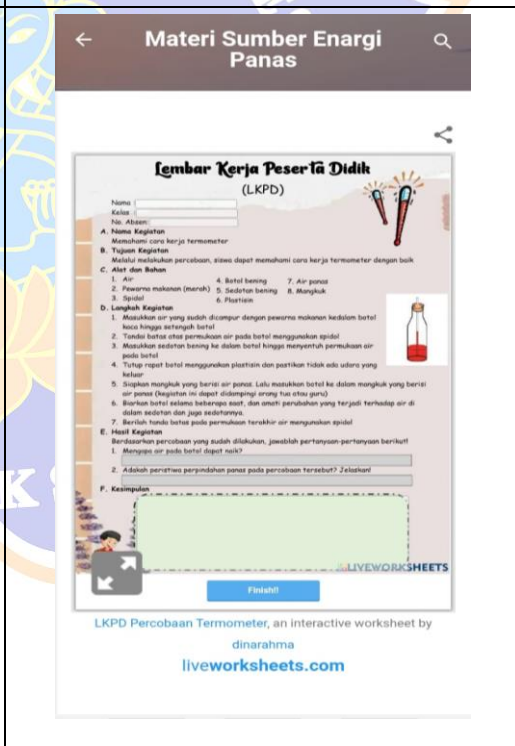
Materi Sumber Enargi Panas

Lembar Kerja Peserta Didik

(LKPD)

Nama
Kelas
No. Absen

A. Nama Kegiatan
Memahami cara kerja termometer

B. Tujuan Kegiatan
Melalui melakukan percobaan, siswa dapat memahami cara kerja termometer dengan baik

C. Alat dan Bahan
1. Air
2. Pewarna makanan (merah)
3. Spidol
4. Botol bening
5. Sedotan bening
6. Plastisin
7. Air panas
8. Mangkuk

D. Langkah Kegiatan
1. Masukkan air yang sudah dicampur dengan pewarna makanan kedalam botol kaca hingga setengah botol
2. Tandai batas atas permukaan air pada botol menggunakan spidol
3. Masukkan sedotan bening ke dalam botol hingga menyentuh permukaan air pada botol
4. Tutup rapat botol menggunakan plastisin dan pastikan tidak ada udara yang keluar
5. Siapkan mangkuk yang berisi air panas. Lalu masukkan botol ke dalam mangkuk yang berisi air panas (kegiatan ini dapat didampingi orang tua atau guru)
6. Biarkan botol selama beberapa saat, dan amati perubahan yang terjadi terhadap air di dalam sedotan dan juga sedotannya.
7. Berilah tanda batas pada permukaan terakhir air mengunakan spidol

E. Hasil Kegiatan
Berdasarkan percobaan yang sudah dilakukan, jawablah pertanyaan-pertanyaan berikut!
1. Mengapa air pada botol dapat naik?
2. Adakah peristiwa perpindahan panas pada percobaan tersebut? Jelaskan!

F. Kesimpulan

LIVEWORKSHEETS

Finish!!

LKPD Percobaan Termometer, an interactive worksheet by dinarahma

liveworksheets.com